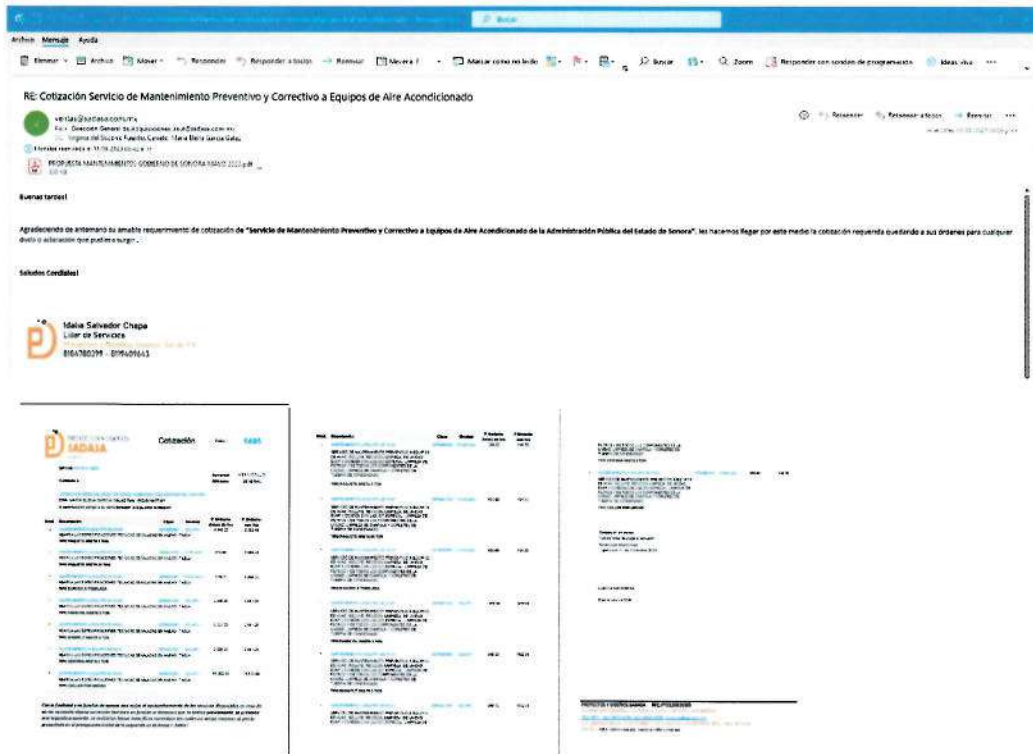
Buscar

Archivo Mensaje Ayuda

Eliminar Archivo Mover Responder Responder a todos Reenviar Mover a ? Marcar como no leído Buscar Zoom Responder con sondeo de programación Ideas vivas ···

RE: Cotización Servicio de Mantenimiento Preventivo y Correctivo a Equipos de Aire Acondicionado

ventas@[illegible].com.mx
Para: Dirección General de Adquisiciones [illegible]
CC: Virginia del Socorro Paredes Canedo; María Dolia García Galaz

PROPUESTA MANTENIMIENTO GOBIERNO DE SONORA MAYO 2023.pdf

Responder Responder a todos Reenviar ···

Buenas tardes!

Agradeciendo de antemano su amable requerimiento de cotización de "Servicio de Mantenimiento Preventivo y Correctivo a Equipos de Aire Acondicionado de la Administración Pública del Estado de Sonora", les hacemos llegar por este medio la cotización requerida quedando a sus órdenes para cualquier duda o aclaración que pudiera surgir.

Saludos Cordiales!

Idalia Salvador Chapa
Líder de Servicios
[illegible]
8184780299 - 8119409643

IADAIA
Cotización
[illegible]